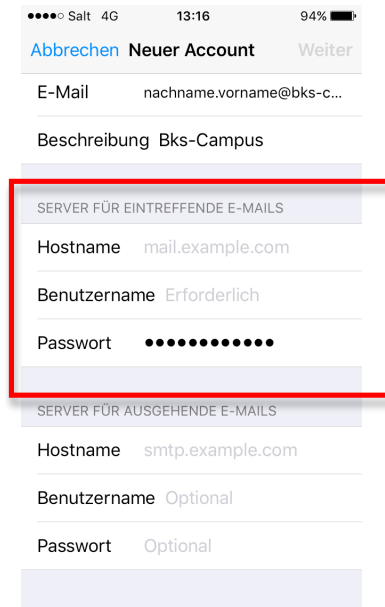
●●●●○ Salt 4G 13:16 94%

Abbrechen Neuer Account Weiter

E-Mail nachname.vorname@bks-c...

Beschreibung Bks-Campus

SERVER FÜR EINTREFFENDE E-MAILS

Hostname mail.example.com

Benutzername Erforderlich

Passwort ●●●●●●●●●●●

SERVER FÜR AUSGEHENDE E-MAILS

Hostname smtp.example.com

Benutzername Optional

Passwort Optional